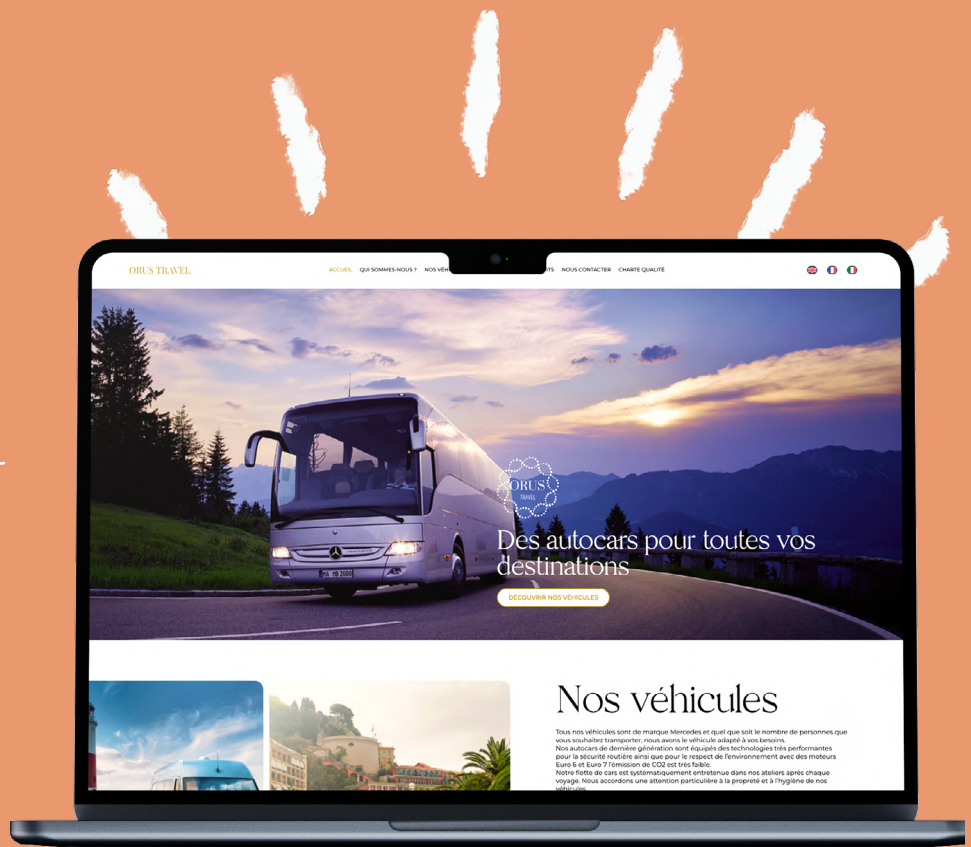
ORUS TRAVEL

ACCUEIL QUI SOMMES-NOUS ? NOS VÉH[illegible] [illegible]ITS NOUS CONTACTER CHARTE QUALITÉ

ORUS TRAVEL

Des autocars pour toutes vos destinations

DÉCOUVRIR NOS VÉHICULES

Nos véhicules

Tous nos véhicules sont de marque Mercedes et quel que soit le nombre de personnes que vous souhaitez transporter, nous avons le véhicule adapté à vos besoins.
Nos autocars de dernière génération sont équipés des technologies très performantes pour la sécurité routière ainsi que pour le respect de l'environnement avec des moteurs Euro 6 et Euro 7 l'émission de CO2 est très faible.
Notre flotte de cars est systématiquement entretenue dans nos ateliers après chaque voyage. Nous accordons une attention particulière à la propreté et à l'hygiène de nos véhicules.